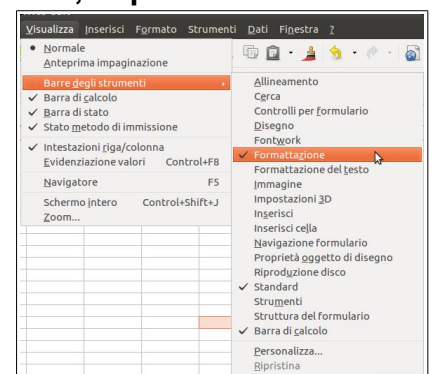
Visualizza Inserisci Formato Strumenti Dati Finestra ?

Normale
Anteprima impaginazione
Barre degli strumenti
Barra di calcolo
Barra di stato
Stato metodo di immissione
Intestazioni riga/colonna
Evidenziazione valori Control+F8
Navigatore F5
Schermo intero Control+Shift+J
Zoom...

Allineamento
Cerca
Controlli per formulario
Disegno
Fontwork
Formattazione
Formattazione del testo
Immagine
Impostazioni 3D
Inserisci
Inserisci cella
Navigazione formulario
Proprietà oggetto di disegno
Riproduzione disco
Standard
Strumenti
Struttura del formulario
Barra di calcolo
Personalizza...
Ripristina